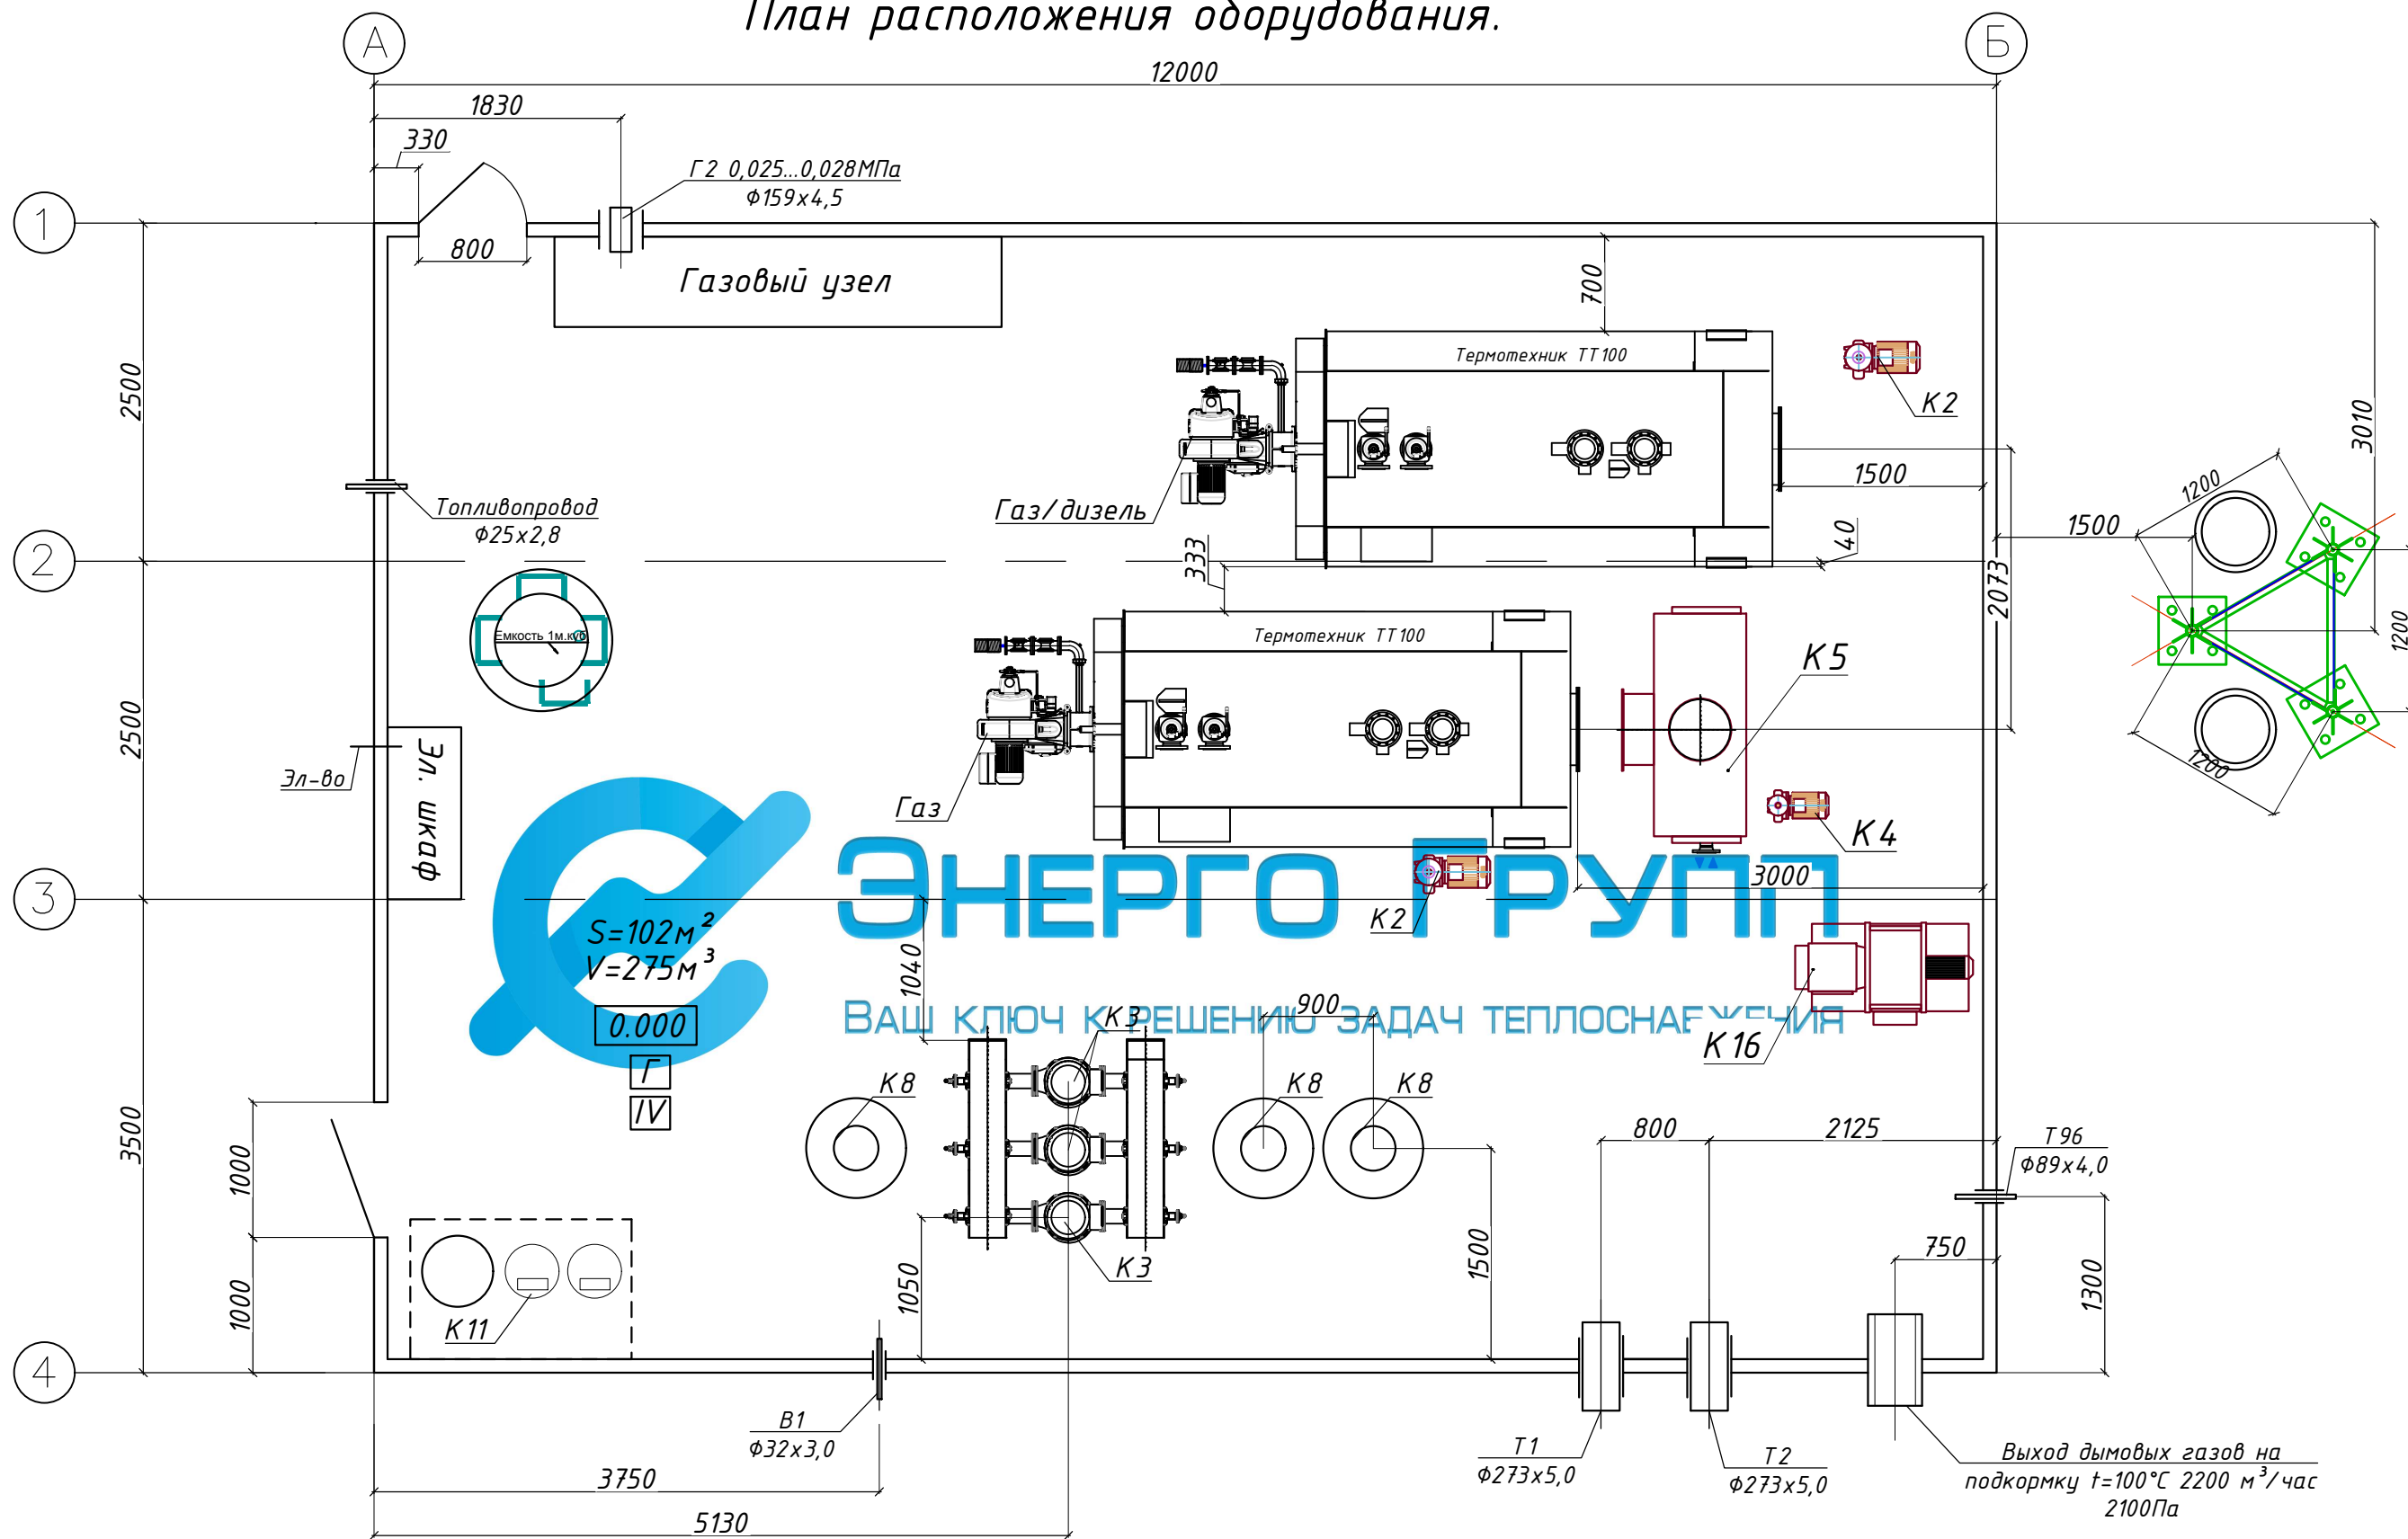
План расположения оборудования.

А
Б
12000
1830
330
800
Г2 0,025...0,028МПа
Ф159х4,5
Газовый узел
700
1
2
3
4
2500
2500
3500
Термотехник ТТ100
К2
1500
3010
1200
1500
Топливопровод
Ф25х2,8
Газ/дизель
333
40
2073
1200
1200
Емкость 1м.куб
Термотехник ТТ100
К5
Эл-во
Эл. шкаф
Газ
К4
ЭНЕРГО ГРУПП
3000
S=102м$^2$
V=275м$^3$
К2
1040
0.000
Г
IV
ВАШ КЛЮЧ К РЕШЕНИЮ ЗАДАЧ ТЕПЛОСНАБЖЕНИЯ
900
К3
К16
К8
К8
К8
1000
1000
800
2125
Т96
Ф89х4,0
К3
1050
1500
750
1300
К11
В1
Ф32х3,0
3750
5130
Т1
Ф273х5,0
Т2
Ф273х5,0
Выход дымовых газов на подкормку t=100°С 2200 м$^3$/час 2100Па